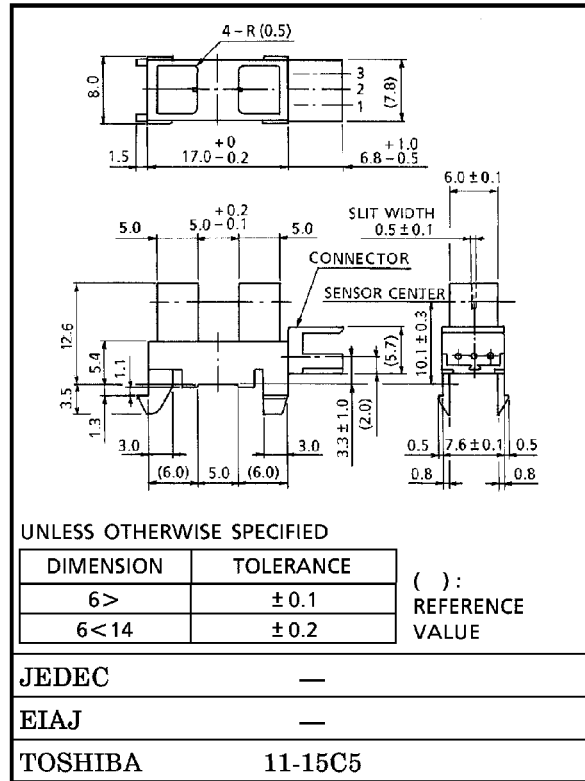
4 – R (0.5)

8.0

3
2
1

(7.8)

1.5

$17.0^{+0}_{-0.2}$

$6.8^{+1.0}_{-0.5}$

6.0 ± 0.1

5.0

$5.0^{+0.2}_{-0.1}$

5.0

SLIT WIDTH
0.5 ± 0.1

CONNECTOR

SENSOR CENTER

12.6

5.4

1.1

(5.7)

10.1 ± 0.3

3.5

1.3

3.3 ± 1.0

(2.0)

3.0

3.0

(6.0)

5.0

(6.0)

0.5

7.6 ± 0.1

0.5

0.8

0.8

UNLESS OTHERWISE SPECIFIED

| DIMENSION | TOLERANCE |
|---|---|
| 6> | ± 0.1 |
| 6<14 | ± 0.2 |

( ) :
REFERENCE
VALUE

| JEDEC | — |
|---|---|
| EIAJ | — |
| TOSHIBA | 11-15C5 |